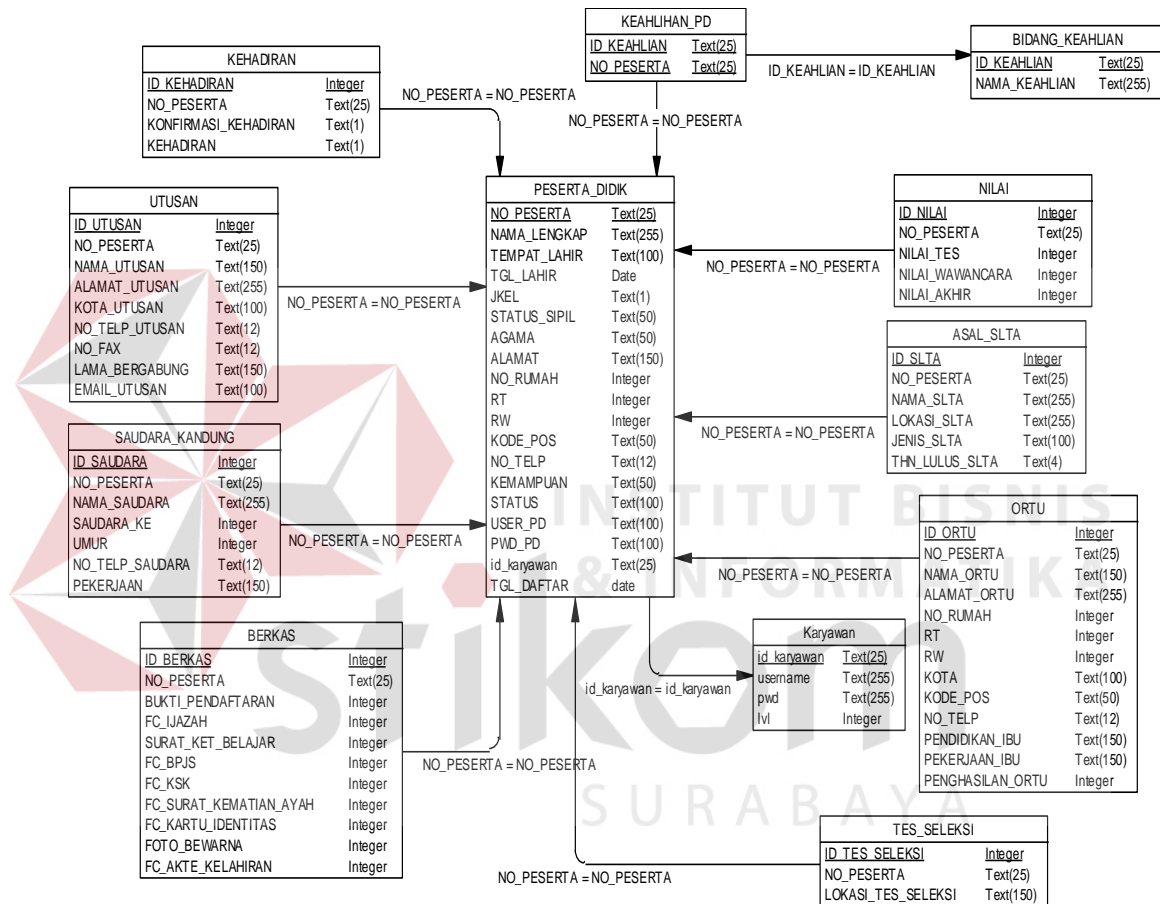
KEAHLIHAN_PD

| ID_KEAHLIAN | Text(25) |
|---|---|
| NO_PESERTA | Text(25) |

BIDANG_KEAHLIAN

| ID_KEAHLIAN | Text(25) |
|---|---|
| NAMA_KEAHLIAN | Text(255) |

ID_KEAHLIAN = ID_KEAHLIAN

KEHADIRAN

| ID_KEHADIRAN | Integer |
|---|---|
| NO_PESERTA | Text(25) |
| KONFIRMASI_KEHADIRAN | Text(1) |
| KEHADIRAN | Text(1) |

NO_PESERTA = NO_PESERTA

NO_PESERTA = NO_PESERTA

UTUSAN

| ID_UTUSAN | Integer |
|---|---|
| NO_PESERTA | Text(25) |
| NAMA_UTUSAN | Text(150) |
| ALAMAT_UTUSAN | Text(255) |
| KOTA_UTUSAN | Text(100) |
| NO_TELP_UTUSAN | Text(12) |
| NO_FAX | Text(12) |
| LAMA_BERGABUNG | Text(150) |
| EMAIL_UTUSAN | Text(100) |

NO_PESERTA = NO_PESERTA

PESERTA_DIDIK

| NO_PESERTA | Text(25) |
|---|---|
| NAMA_LENGKAP | Text(255) |
| TEMPAT_LAHIR | Text(100) |
| TGL_LAHIR | Date |
| JKEL | Text(1) |
| STATUS_SIPIL | Text(50) |
| AGAMA | Text(50) |
| ALAMAT | Text(150) |
| NO_RUMAH | Integer |
| RT | Integer |
| RW | Integer |
| KODE_POS | Text(50) |
| NO_TELP | Text(12) |
| KEMAMPUAN | Text(50) |
| STATUS | Text(100) |
| USER_PD | Text(100) |
| PWD_PD | Text(100) |
| id_karyawan | Text(25) |
| TGL_DAFTAR | date |

NILAI

| ID_NILAI | Integer |
|---|---|
| NO_PESERTA | Text(25) |
| NILAI_TES | Integer |
| NILAI_WAWANCARA | Integer |
| NILAI_AKHIR | Integer |

NO_PESERTA = NO_PESERTA

ASAL_SLTA

| ID_SLTA | Integer |
|---|---|
| NO_PESERTA | Text(25) |
| NAMA_SLTA | Text(255) |
| LOKASI_SLTA | Text(255) |
| JENIS_SLTA | Text(100) |
| THN_LULUS_SLTA | Text(4) |

NO_PESERTA = NO_PESERTA

SAUDARA_KANDUNG

| ID_SAUDARA | Integer |
|---|---|
| NO_PESERTA | Text(25) |
| NAMA_SAUDARA | Text(255) |
| SAUDARA_KE | Integer |
| UMUR | Integer |
| NO_TELP_SAUDARA | Text(12) |
| PEKERJAAN | Text(150) |

NO_PESERTA = NO_PESERTA

ORTU

| ID_ORTU | Integer |
|---|---|
| NO_PESERTA | Text(25) |
| NAMA_ORTU | Text(150) |
| ALAMAT_ORTU | Text(255) |
| NO_RUMAH | Integer |
| RT | Integer |
| RW | Integer |
| KOTA | Text(100) |
| KODE_POS | Text(50) |
| NO_TELP | Text(12) |
| PENDIDIKAN_IBU | Text(150) |
| PEKERJAAN_IBU | Text(150) |
| PENGHASILAN_ORTU | Integer |

NO_PESERTA = NO_PESERTA

BERKAS

| ID_BERKAS | Integer |
|---|---|
| NO_PESERTA | Text(25) |
| BUKTI_PENDAFTARAN | Integer |
| FC_IJAZAH | Integer |
| SURAT_KET_BELAJAR | Integer |
| FC_BPJS | Integer |
| FC_KSK | Integer |
| FC_SURAT_KEMATIAN_AYAH | Integer |
| FC_KARTU_IDENTITAS | Integer |
| FOTO_BEWARNA | Integer |
| FC_AKTE_KELAHIRAN | Integer |

Karyawan

| id_karyawan | Text(25) |
|---|---|
| username | Text(255) |
| pwd | Text(255) |
| lvl | Integer |

id_karyawan = id_karyawan

NO_PESERTA = NO_PESERTA

TES_SELEKSI

| ID_TES_SELEKSI | Integer |
|---|---|
| NO_PESERTA | Text(25) |
| LOKASI_TES_SELEKSI | Text(150) |

NO_PESERTA = NO_PESERTA

INSTITUT BISNIS & INFORMATIKA stikom SURABAYA